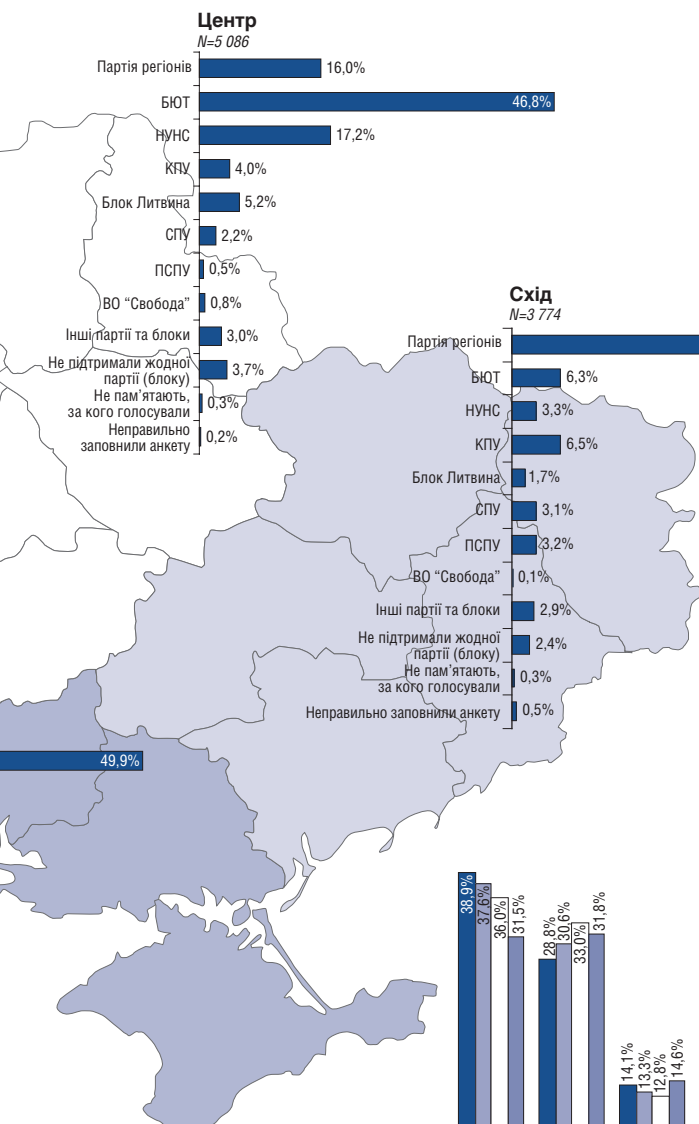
Центр
N=5 086

Партія регіонів 16,0%
БЮТ 46,8%
НУНС 17,2%
КПУ 4,0%
Блок Литвина 5,2%
СПУ 2,2%
ПСПУ 0,5%
ВО "Свобода" 0,8%
Інші партії та блоки 3,0%
Не підтримали жодної партії (блоку) 3,7%
Не пам'ятають, за кого голосували 0,3%
Неправильно заповнили анкету 0,2%

Схід
N=3 774

Партія регіонів
БЮТ 6,3%
НУНС 3,3%
КПУ 6,5%
Блок Литвина 1,7%
СПУ 3,1%
ПСПУ 3,2%
ВО "Свобода" 0,1%
Інші партії та блоки 2,9%
Не підтримали жодної партії (блоку) 2,4%
Не пам'ятають, за кого голосували 0,3%
Неправильно заповнили анкету 0,5%

49,9%

38,9% 37,6% 36,0% 31,5% 28,8% 30,6% 33,0% 31,8% 14,1% 13,3% 12,8% 14,6%